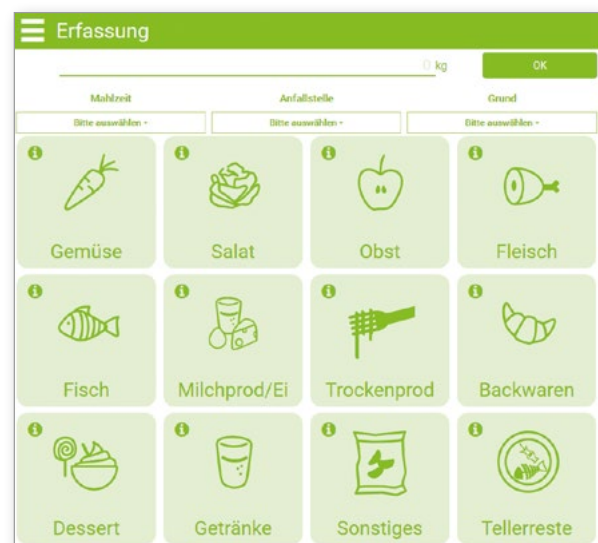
Erfassung

0 kg

OK

Mahlzeit

Anfallstelle

Grund

Bitte auswählen -

Bitte auswählen -

Bitte auswählen -

Gemüse

Salat

Obst

Fleisch

Fisch

Milchprod/Ei

Trockenprod

Backwaren

Dessert

Getränke

Sonstiges

Tellerreste